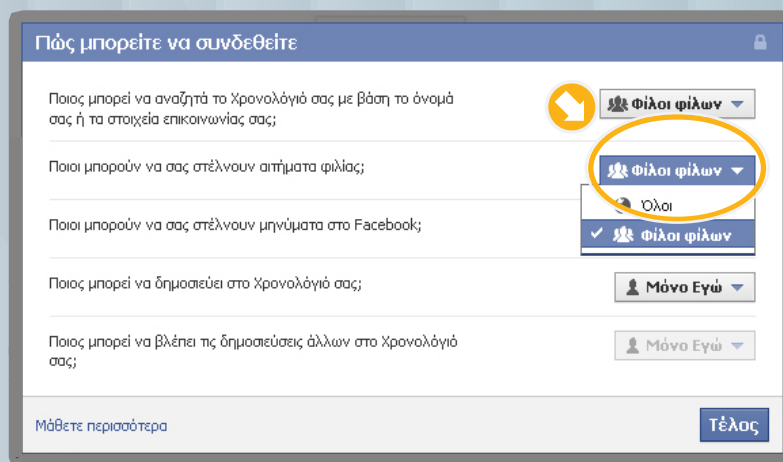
Πώς μπορείτε να συνδεθείτε

Ποιος μπορεί να αναζητά το Χρονολόγιό σας με βάση το όνομά σας ή τα στοιχεία επικοινωνίας σας;

Φίλοι φίλων

Ποιοι μπορούν να σας στέλνουν αιτήματα φιλίας;

Φίλοι φίλων

Όλοι

Φίλοι φίλων

Ποιοι μπορούν να σας στέλνουν μηνύματα στο Facebook;

Ποιος μπορεί να δημοσιεύει στο Χρονολόγιό σας;

Μόνο Εγώ

Ποιος μπορεί να βλέπει τις δημοσιεύσεις άλλων στο Χρονολόγιό σας;

Μόνο Εγώ

Μάθετε περισσότερα

Τέλος